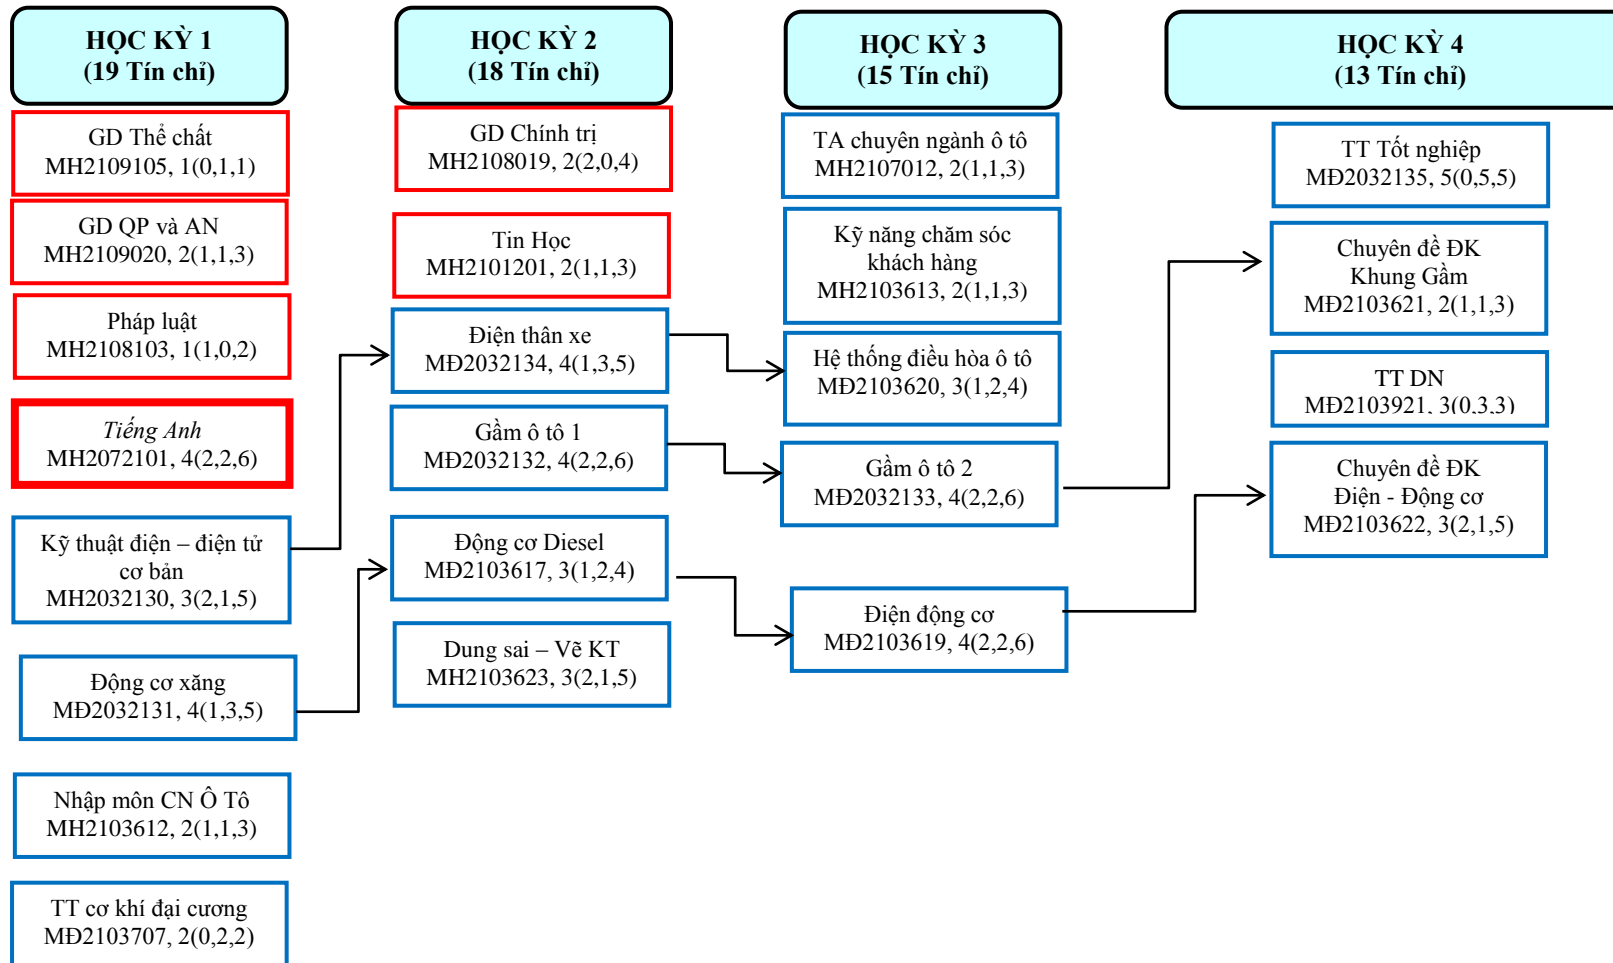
HỌC KỲ 1
(19 Tín chỉ)

GD Thể chất
MH2109105, 1(0,1,1)

GD QP và AN
MH2109020, 2(1,1,3)

Pháp luật
MH2108103, 1(1,0,2)

Tiếng Anh
MH2072101, 4(2,2,6)

Kỹ thuật điện – điện tử cơ bản
MH2032130, 3(2,1,5)

Động cơ xăng
MĐ2032131, 4(1,3,5)

Nhập môn CN Ô Tô
MH2103612, 2(1,1,3)

TT cơ khí đại cương
MĐ2103707, 2(0,2,2)

HỌC KỲ 2
(18 Tín chỉ)

GD Chính trị
MH2108019, 2(2,0,4)

Tin Học
MH2101201, 2(1,1,3)

Điện thân xe
MĐ2032134, 4(1,3,5)

Gầm ô tô 1
MĐ2032132, 4(2,2,6)

Động cơ Diesel
MĐ2103617, 3(1,2,4)

Dung sai – Vẽ KT
MH2103623, 3(2,1,5)

HỌC KỲ 3
(15 Tín chỉ)

TA chuyên ngành ô tô
MH2107012, 2(1,1,3)

Kỹ năng chăm sóc khách hàng
MH2103613, 2(1,1,3)

Hệ thống điều hòa ô tô
MĐ2103620, 3(1,2,4)

Gầm ô tô 2
MĐ2032133, 4(2,2,6)

Điện động cơ
MĐ2103619, 4(2,2,6)

HỌC KỲ 4
(13 Tín chỉ)

TT Tốt nghiệp
MĐ2032135, 5(0,5,5)

Chuyên đề ĐK Khung Gầm
MĐ2103621, 2(1,1,3)

TT DN
MĐ2103921, 3(0,3,3)

Chuyên đề ĐK Điện - Động cơ
MĐ2103622, 3(2,1,5)